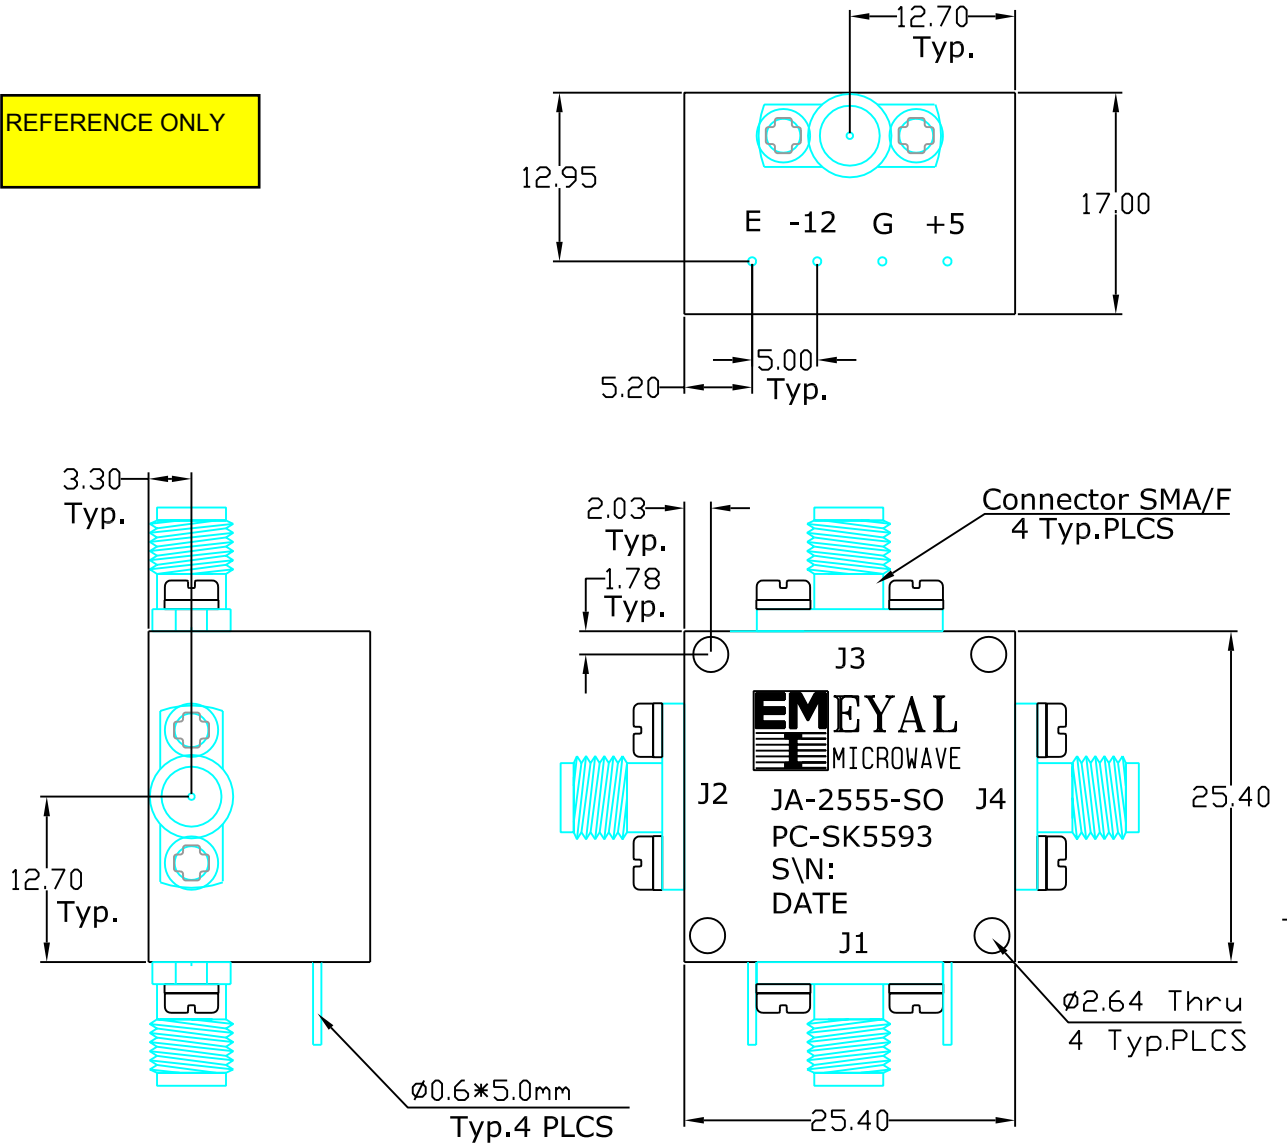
REFERENCE ONLY

12.70
Typ.

12.95

17.00

E -12 G +5

5.00
5.20
Typ.

3.30
Typ.

12.70
Typ.

2.03
Typ.

1.78
Typ.

Connector SMA/F
4 Typ.PLCS

J3

EM
I
EYAL
MICROWAVE

J2

JA-2555-SO
PC-SK5593
S\N:
DATE

J4

25.40

J1

Ø2.64 Thru
4 Typ.PLCS

Ø0.6*5.0mm
Typ.4 PLCS

25.40